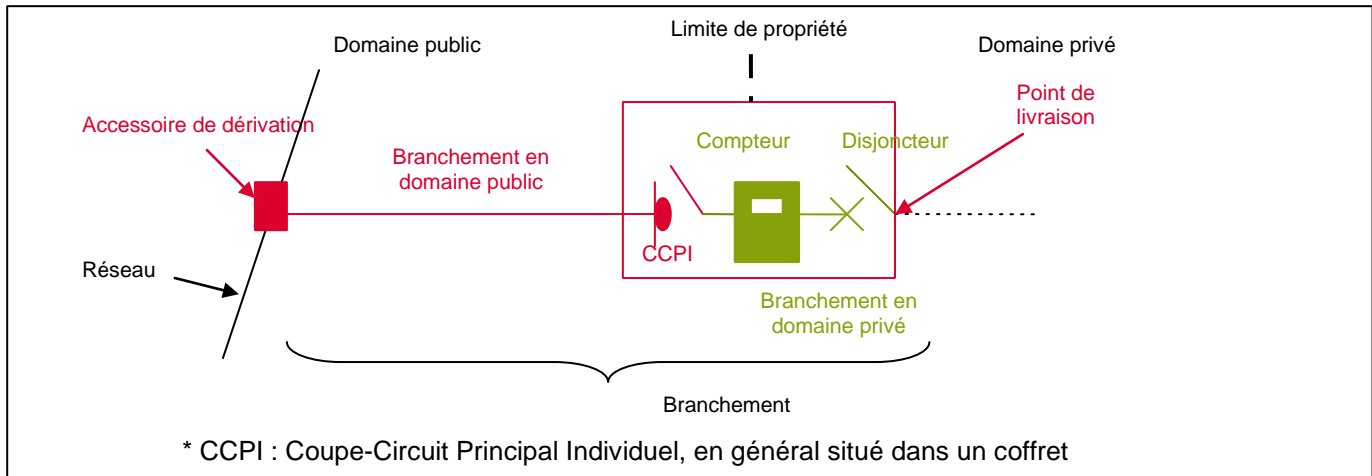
Domaine public

Limite de propriété

Domaine privé

Accessoire de dérivation

Point de livraison

Branchement en domaine public

Compteur

Disjoncteur

CCPI

Réseau

Branchement en domaine privé

Branchement

* CCPI : Coupe-Circuit Principal Individuel, en général situé dans un coffret